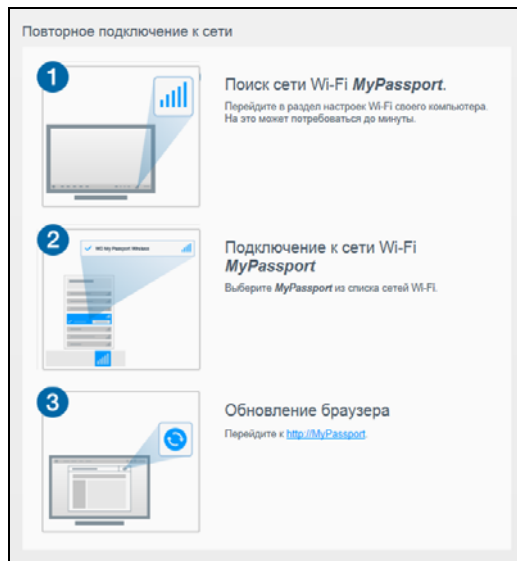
Повторное подключение к сети

1

Поиск сети Wi-Fi *MyPassport*.

Перейдите в раздел настроек Wi-Fi своего компьютера. На это может потребоваться до минуты.

2

WD My Passport Wireless

Подключение к сети Wi-Fi *MyPassport*

Выберите *MyPassport* из списка сетей Wi-Fi.

3

Обновление браузера

Перейдите к http://MyPassport.